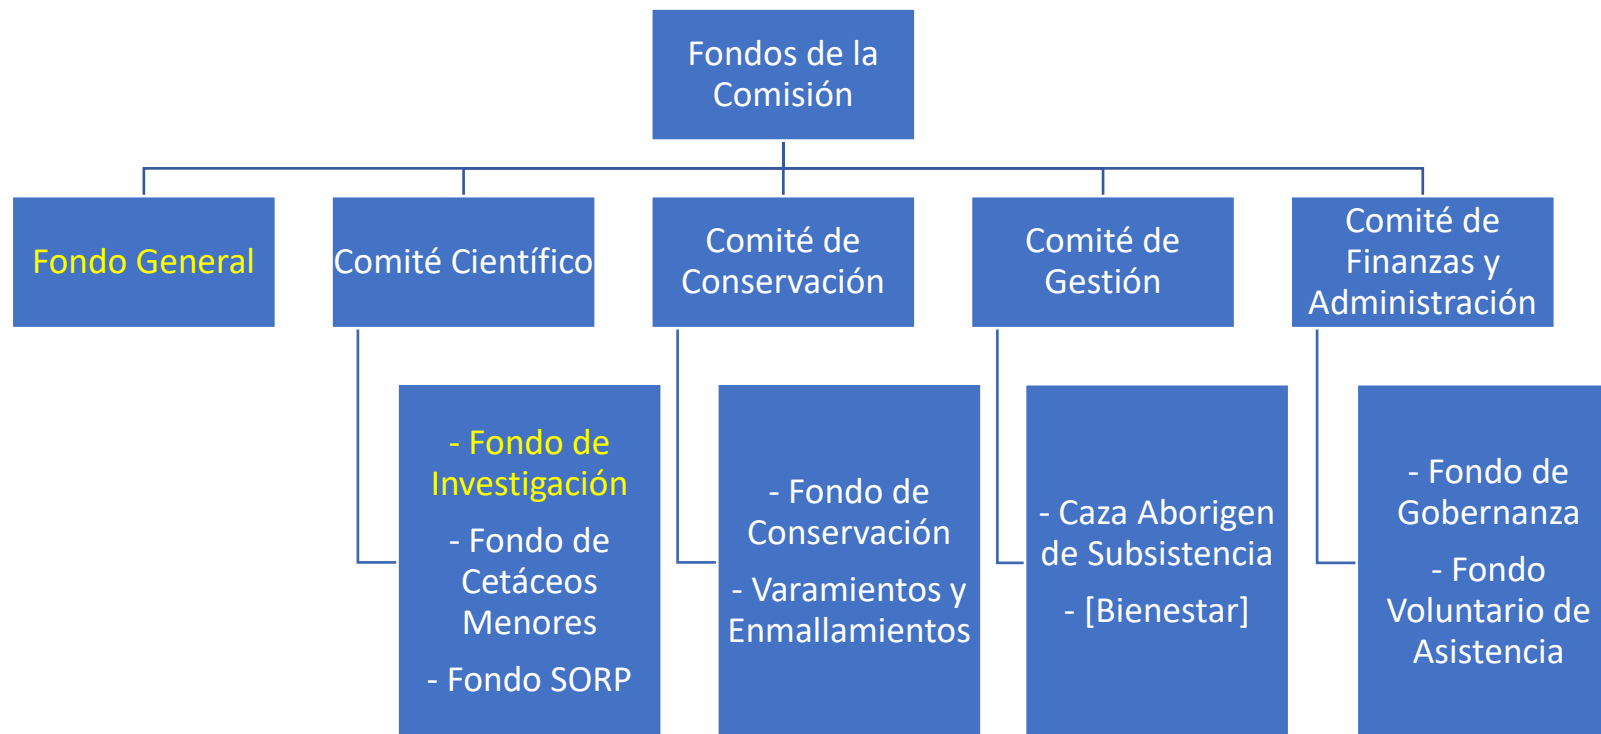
Fondos de la Comisión

Fondo General

Comité Científico

Comité de Conservación

Comité de Gestión

Comité de Finanzas y Administración

- Fondo de Investigación

- Fondo de Cetáceos Menores

- Fondo SORP

- Fondo de Conservación

- Varamientos y Enmallamientos

- Caza Aborigen de Subsistencia

- [Bienestar]

- Fondo de Gobernanza

- Fondo Voluntario de Asistencia